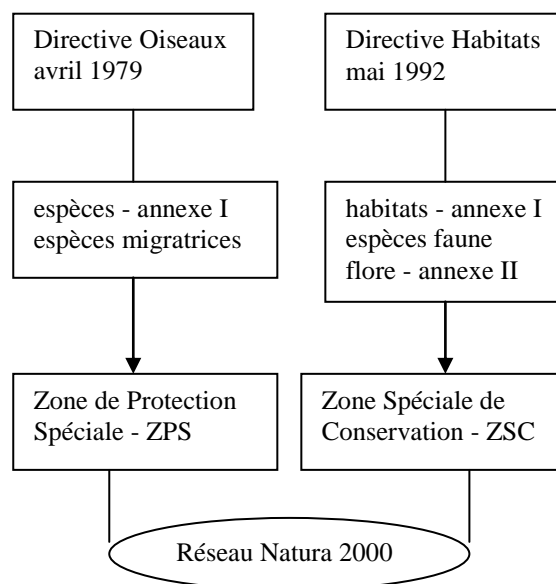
Directive Oiseaux
avril 1979

Directive Habitats
mai 1992

espèces - annexe I
espèces migratrices

habitats - annexe I
espèces faune
flore - annexe II

Zone de Protection
Spéciale - ZPS

Zone Spéciale de
Conservation - ZSC

Réseau Natura 2000